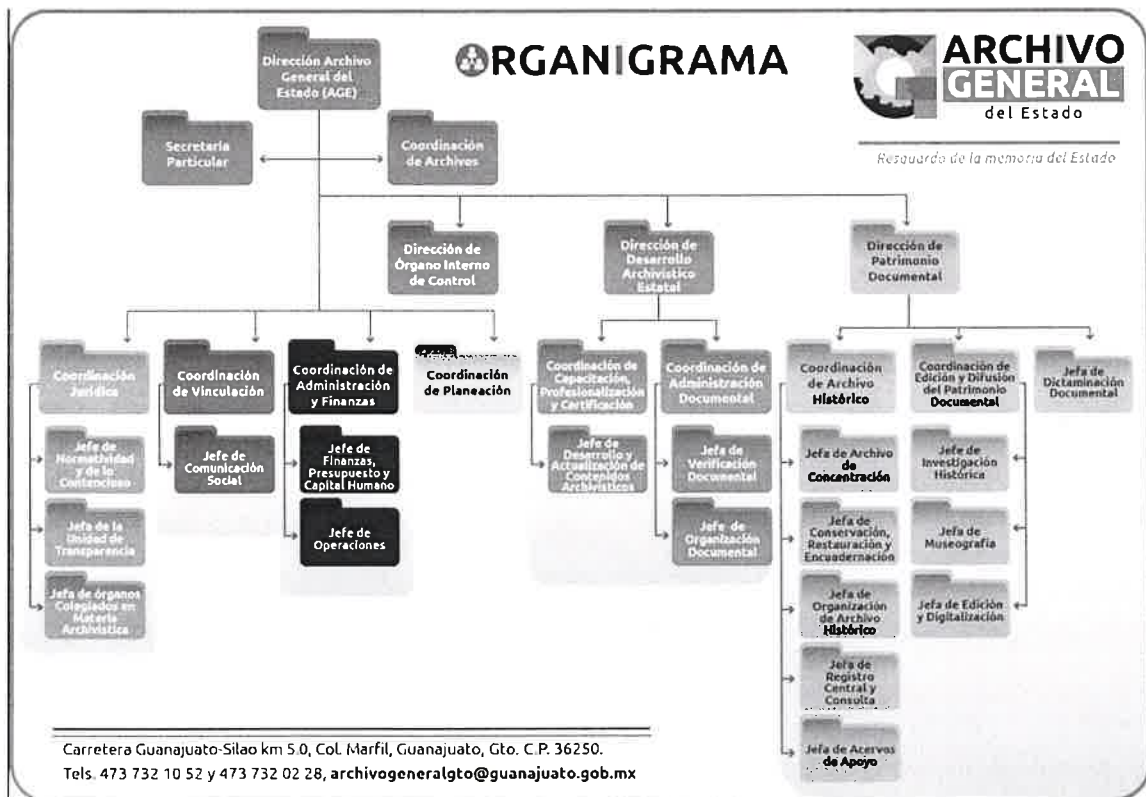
ORGANIGRAMA

ARCHIVO GENERAL del Estado

Resguardo de la memoria del Estado

Dirección Archivo General del Estado (AGE)

Secretaria Particular

Coordinación de Archivos

Dirección de Órgano Interno de Control

Dirección de Desarrollo Archivístico Estatal

Dirección de Patrimonio Documental

Coordinación Jurídica

Jefe de Normatividad y de lo Contencioso

Jefa de la Unidad de Transparencia

Jefa de órganos Colegiados en Materia Archivística

Coordinación de Vinculación

Jefe de Comunicación Social

Coordinación de Administración y Finanzas

Jefe de Finanzas, Presupuesto y Capital Humano

Jefe de Operaciones

Coordinación de Planeación

Coordinación de Capacitación, Profesionalización y Certificación

Jefe de Desarrollo y Actualización de Contenidos Archivísticos

Coordinación de Administración Documental

Jefa de Verificación Documental

Jefe de Organización Documental

Coordinación de Archivo Histórico

Jefa de Archivo de Concentración

Jefa de Conservación, Restauración y Encuadernación

Jefa de Organización de Archivo Histórico

Jefa de Registro Central y Consulta

Jefa de Acervos de Apoyo

Coordinación de Edición y Difusión del Patrimonio Documental

Jefe de Investigación Histórica

Jefa de Museografía

Jefa de Edición y Digitalización

Jefa de Dictaminación Documental

Carretera Guanajuato-Silao km 5.0, Col. Marfil, Guanajuato, Gto. C.P. 36250.
Tels. 473 732 10 52 y 473 732 02 28, archivogeneralgto@guanajuato.gob.mx